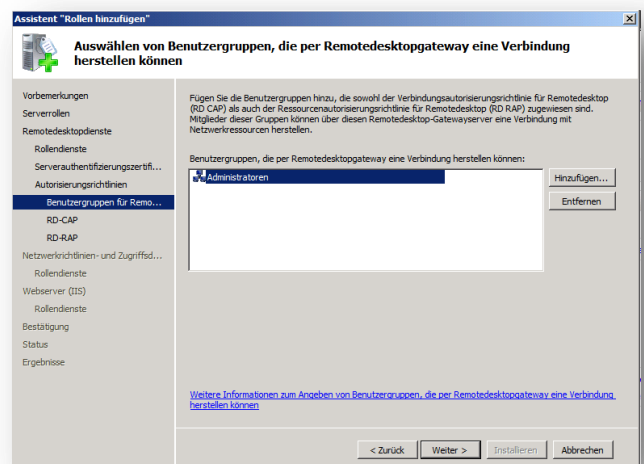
Assistent "Rollen hinzufügen"

Auswählen von Benutzergruppen, die per Remotedesktopgateway eine Verbindung herstellen können

Vorbemerkungen
Serverrollen
Remotedesktopdienste
Rollendienste
Serverauthentifizierungszertifi...
Autorisierungsrichtlinien
Benutzergruppen für Remo...
RD-CAP
RD-RAP
Netzwerkrichtlinien- und Zugriffsd...
Rollendienste
Webserver (IIS)
Rollendienste
Bestätigung
Status
Ergebnisse

Fügen Sie die Benutzergruppen hinzu, die sowohl der Verbindungsautorisierungsrichtlinie für Remotedesktop (RD CAP) als auch der Ressourcenautorisierungsrichtlinie für Remotedesktop (RD RAP) zugewiesen sind. Mitglieder dieser Gruppen können über diesen Remotedesktop-Gatewayserver eine Verbindung mit Netzwerkressourcen herstellen.

Benutzergruppen, die per Remotedesktopgateway eine Verbindung herstellen können:

Administratoren

Hinzufügen...
Entfernen

Weitere Informationen zum Angeben von Benutzergruppen, die per Remotedesktopgateway eine Verbindung herstellen können

< Zurück
Weiter >
Installieren
Abbrechen